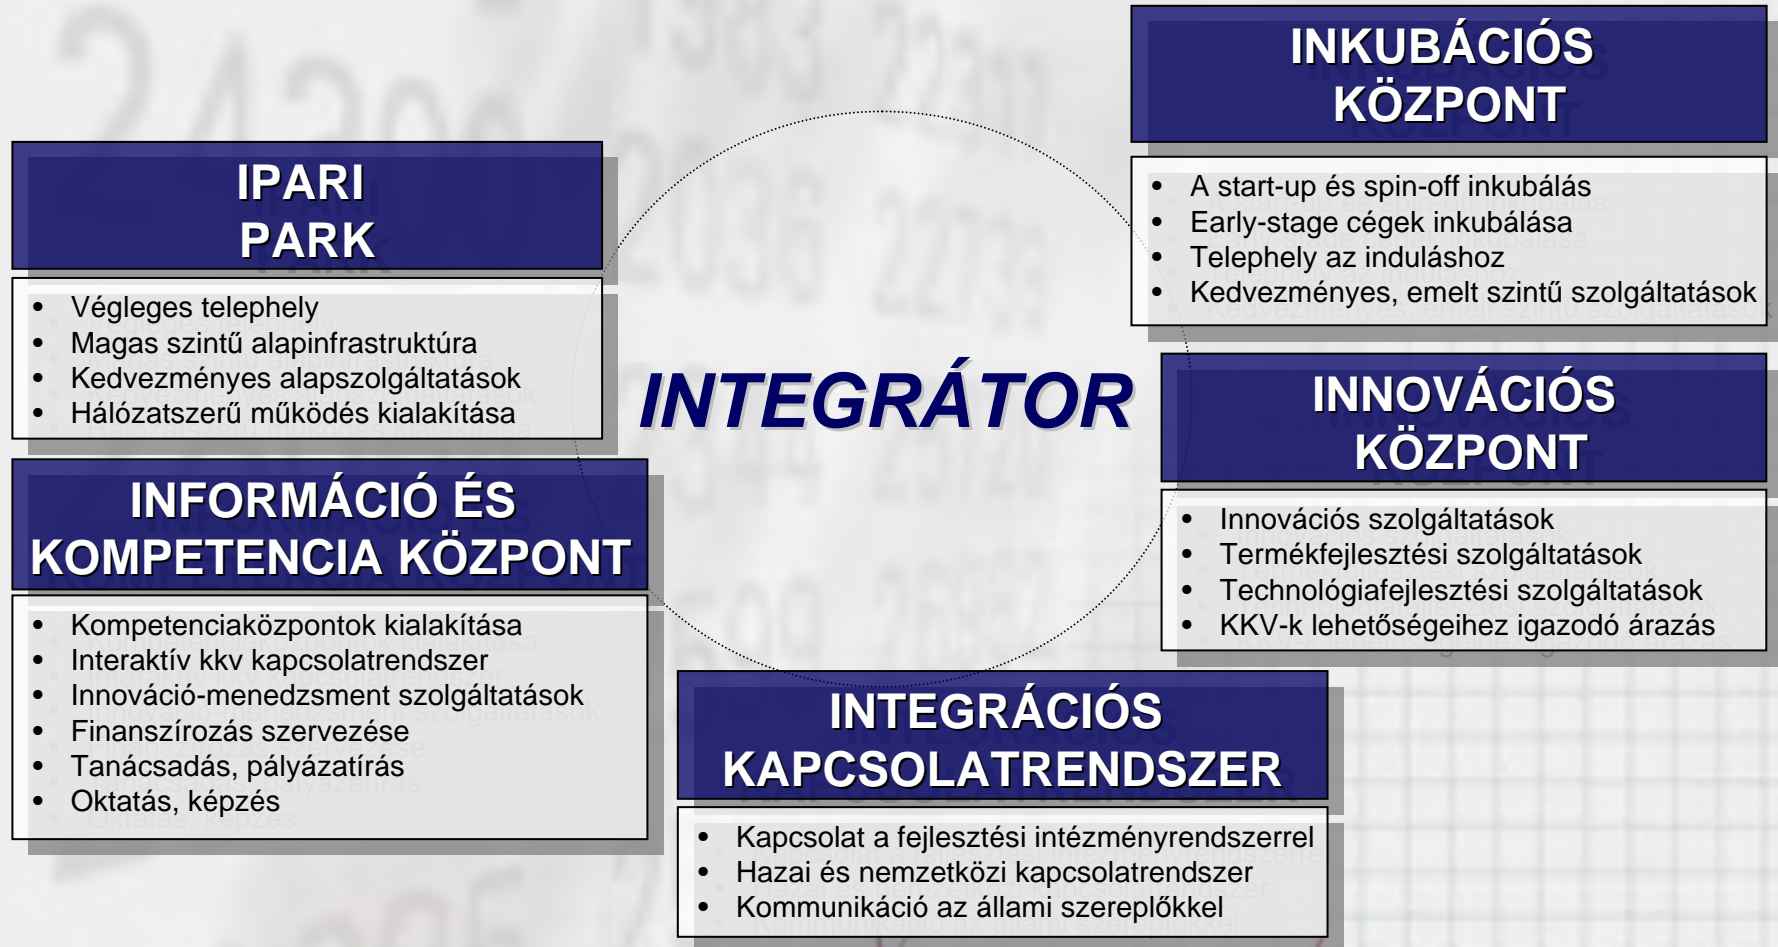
IPARI PARK

- Végleges telephely
- Magas szintű alapinfrastruktúra
- Kedvezményes alapszolgáltatások
- Hálózatszerű működés kialakítása

INKUBÁCIÓS KÖZPONT

- A start-up és spin-off inkubálás
- Early-stage cégek inkubálása
- Telephely az induláshoz
- Kedvezményes, emelt szintű szolgáltatások

INTEGRÁTOR

INNOVÁCIÓS KÖZPONT

- Innovációs szolgáltatások
- Termékfejlesztési szolgáltatások
- Technológiafejlesztési szolgáltatások
- KKV-k lehetőségeihez igazodó árazás

INFORMÁCIÓ ÉS KOMPETENCIA KÖZPONT

- Kompetenciaközpontok kialakítása
- Interaktív kkv kapcsolatrendszer
- Innováció-menedzsment szolgáltatások
- Finanszírozás szervezése
- Tanácsadás, pályázatírás
- Oktatás, képzés

INTEGRÁCIÓS KAPCSOLATRENDSZER

- Kapcsolat a fejlesztési intézményrendszerrel
- Hazai és nemzetközi kapcsolatrendszer
- Kommunikáció az állami szereplőkkel